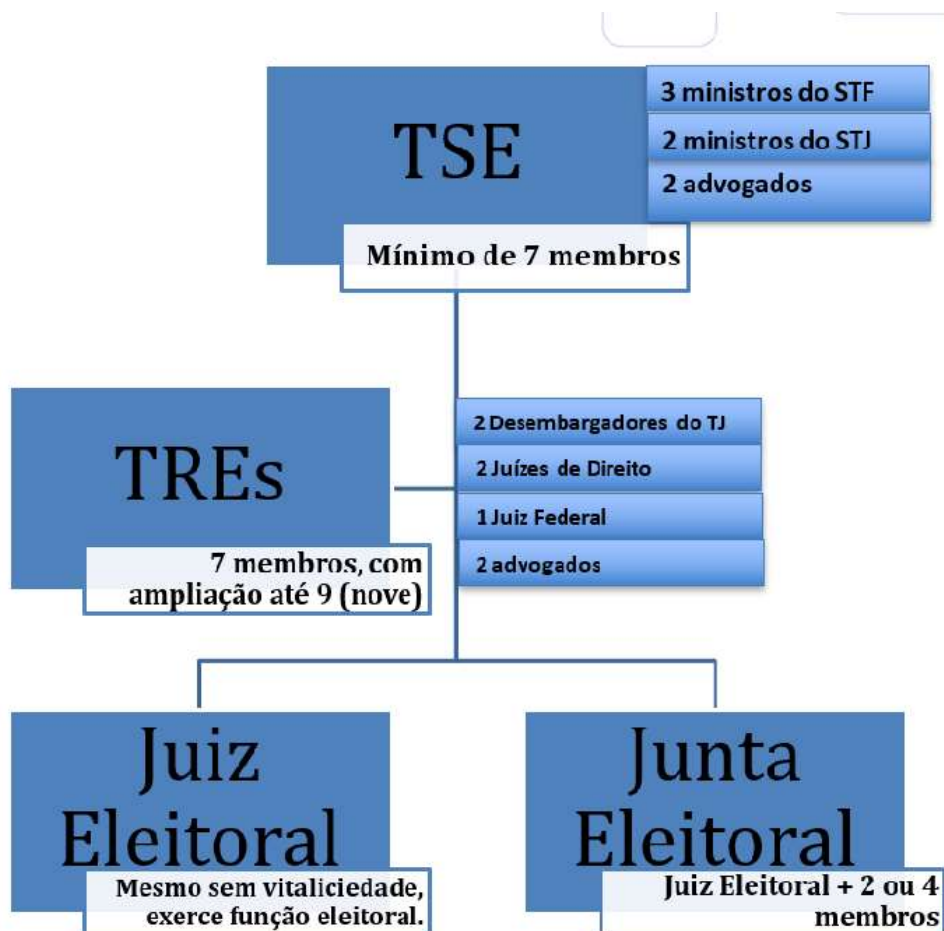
TSE

3 ministros do STF

2 ministros do STJ

2 advogados

Mínimo de 7 membros

TREs

7 membros, com ampliação até 9 (nove)

2 Desembargadores do TJ

2 Juízes de Direito

1 Juiz Federal

2 advogados

Juiz Eleitoral

Mesmo sem vitaliciedade, exerce função eleitoral.

Junta Eleitoral

Juiz Eleitoral + 2 ou 4 membros